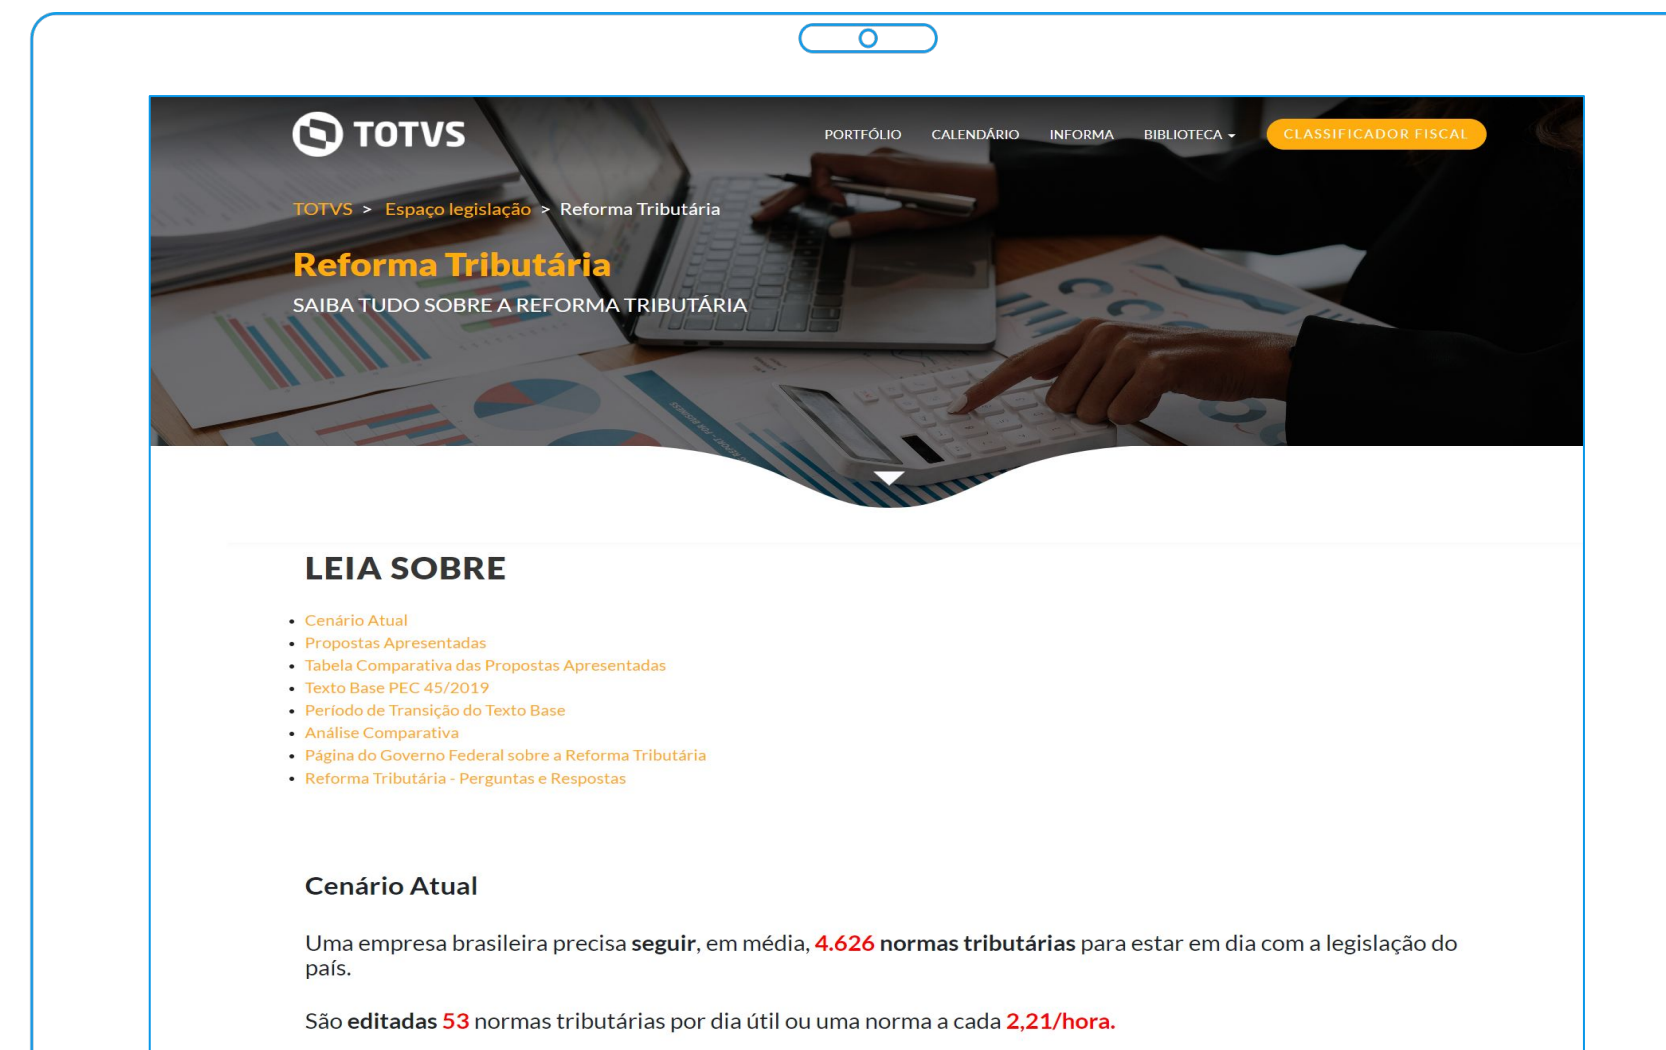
TOTVS

PORTFÓLIO CALENDÁRIO INFORMA BIBLIOTECA CLASSIFICADOR FISCAL

TOTVS > Espaço legislação > Reforma Tributária

Reforma Tributária

SAIBA TUDO SOBRE A REFORMA TRIBUTÁRIA

LEIA SOBRE

- Cenário Atual
- Propostas Apresentadas
- Tabela Comparativa das Propostas Apresentadas
- Texto Base PEC 45/2019
- Período de Transição do Texto Base
- Análise Comparativa
- Página do Governo Federal sobre a Reforma Tributária
- Reforma Tributária - Perguntas e Respostas

Cenário Atual

Uma empresa brasileira precisa **seguir**, em média, **4.626 normas tributárias** para estar em dia com a legislação do país.

São **editadas 53** normas tributárias por dia útil ou uma norma a cada **2,21/hora.**